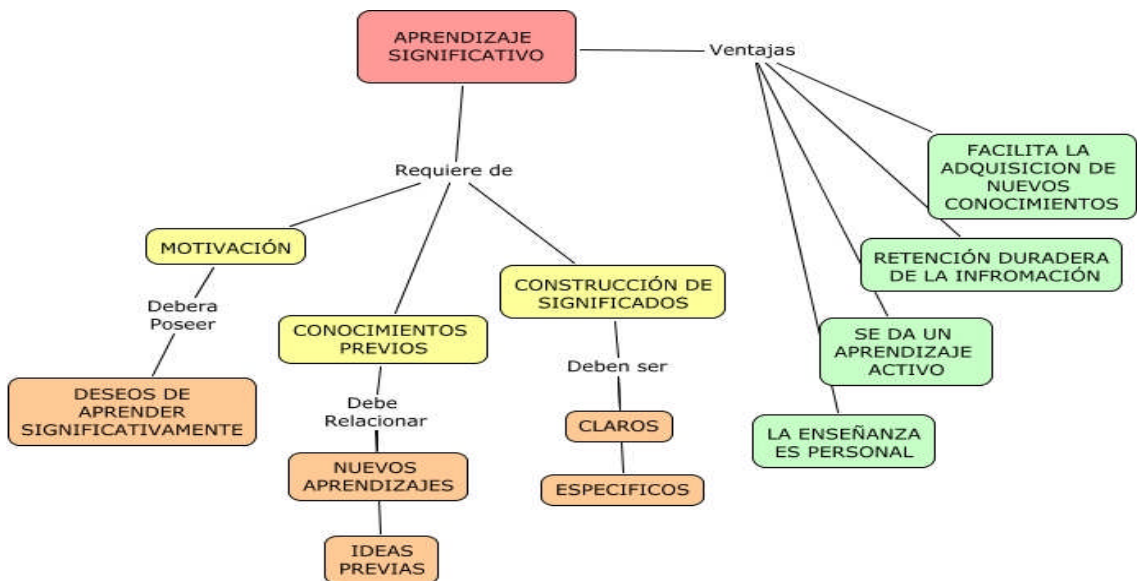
APRENDIZAJE SIGNIFICATIVO

Ventajas

FACILITA LA ADQUISICION DE NUEVOS CONOCIMIENTOS

RETENCIÓN DURADERA DE LA INFROMACIÓN

SE DA UN APRENDIZAJE ACTIVO

LA ENSEÑANZA ES PERSONAL

Requiere de

MOTIVACIÓN

Debera Poseer

DESEOS DE APRENDER SIGNIFICATIVAMENTE

CONOCIMIENTOS PREVIOS

Debe Relacionar

NUEVOS APRENDIZAJES

IDEAS PREVIAS

CONSTRUCCIÓN DE SIGNIFICADOS

Deben ser

CLAROS

ESPECIFICOS